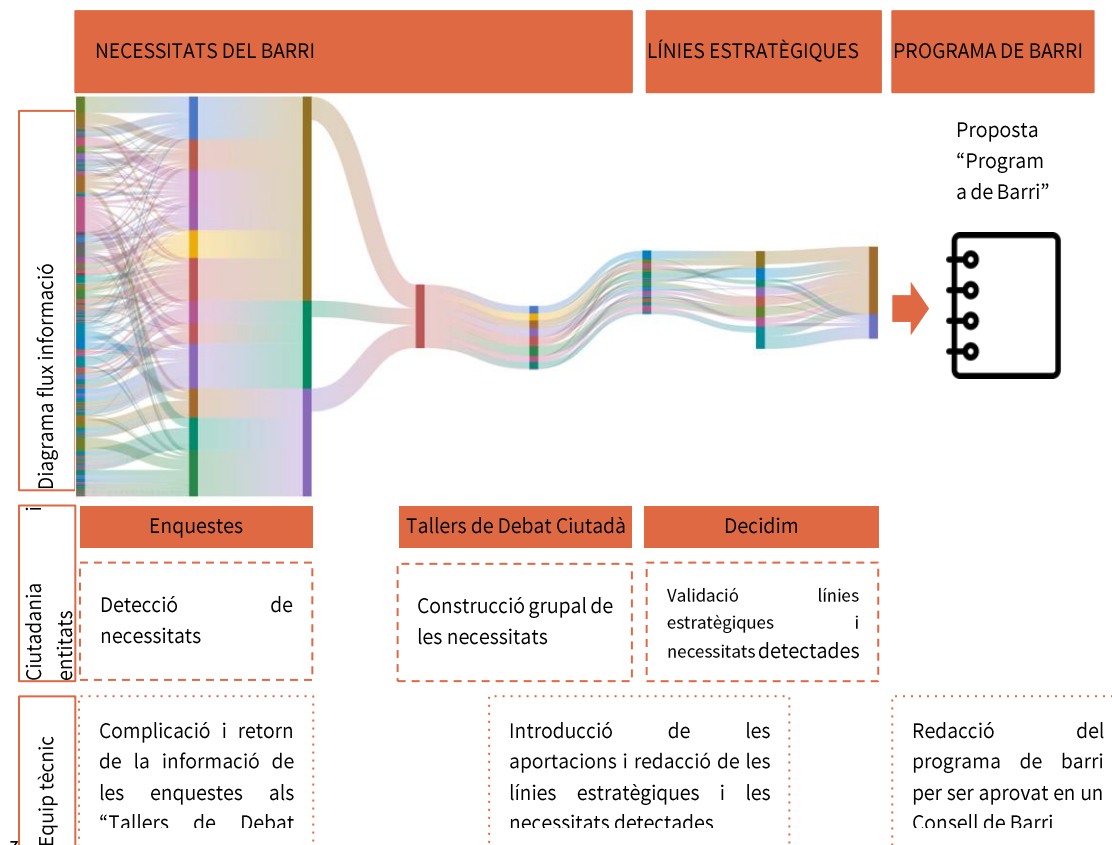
NECESSITATS DEL BARRI

LÍNIES ESTRATÈGIQUES

PROGRAMA DE BARRI

Diagrama flux informació

Proposta "Programa de Barri"

Ciutadania i entitats

Enquestes

Tallers de Debat Ciutadà

Decidim

Detecció de necessitats

Construcció grupal de les necessitats

Validació línies estratègiques i necessitats detectades

Equip tècnic

Complicació i retorn de la informació de les enquestes als "Tallers de Debat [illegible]

Introducció de les aportacions i redacció de les línies estratègiques i les necessitats detectades

Redacció del programa de barri per ser aprovat en un Consell de Barri